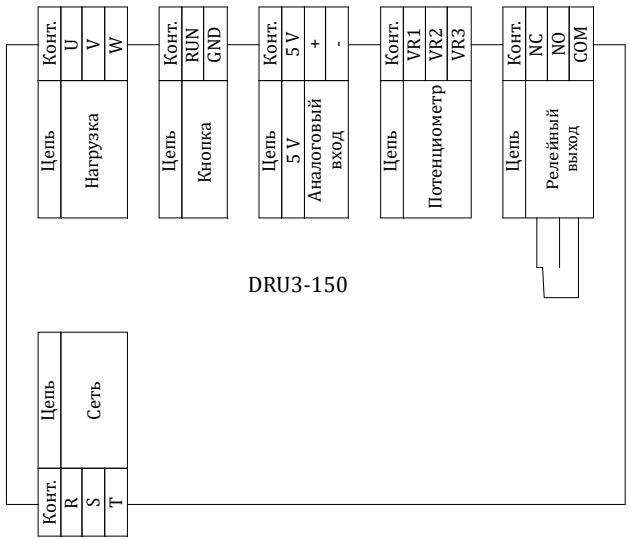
| Конт. | U | V | W |
|---|---|---|---|
| Цепь | Нагрузка | | |

| Конт. | RUN | GND |
|---|---|---|
| Цепь | Кнопка | |

| Конт. | 5 V | + | - |
|---|---|---|---|
| Цепь | 5 V | Аналоговый вход | |

| Конт. | VR1 | VR2 | VR3 |
|---|---|---|---|
| Цепь | Потенциометр | | |

| Конт. | NC | NO | COM |
|---|---|---|---|
| Цепь | Релейный выход | | |

DRU3-150

| Цепь | Сеть | | |
|---|---|---|---|
| Конт. | R | S | T |